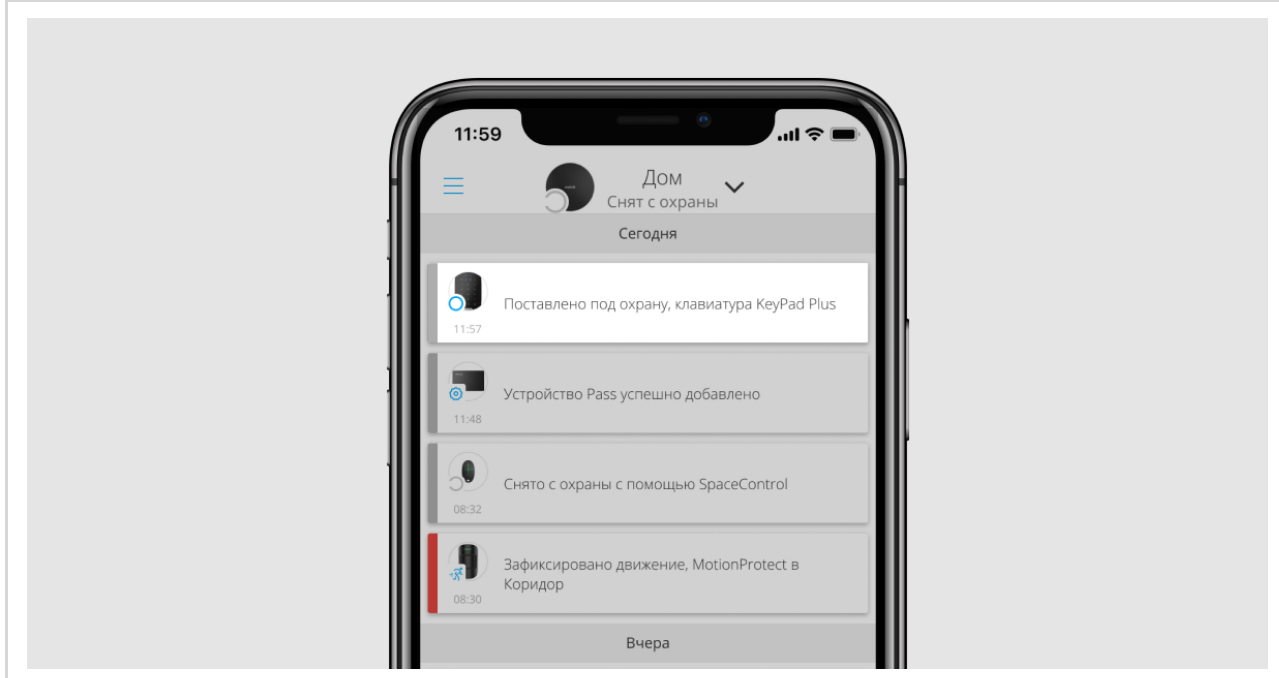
11:59

Дом
Снят с охраны

Сегодня

Поставлено под охрану, клавиатура KeyPad Plus
11:57

Устройство Pass успешно добавлено
11:48

Снято с охраны с помощью SpaceControl
08:32

Зафиксировано движение, MotionProtect в Коридор
08:30

Вчера